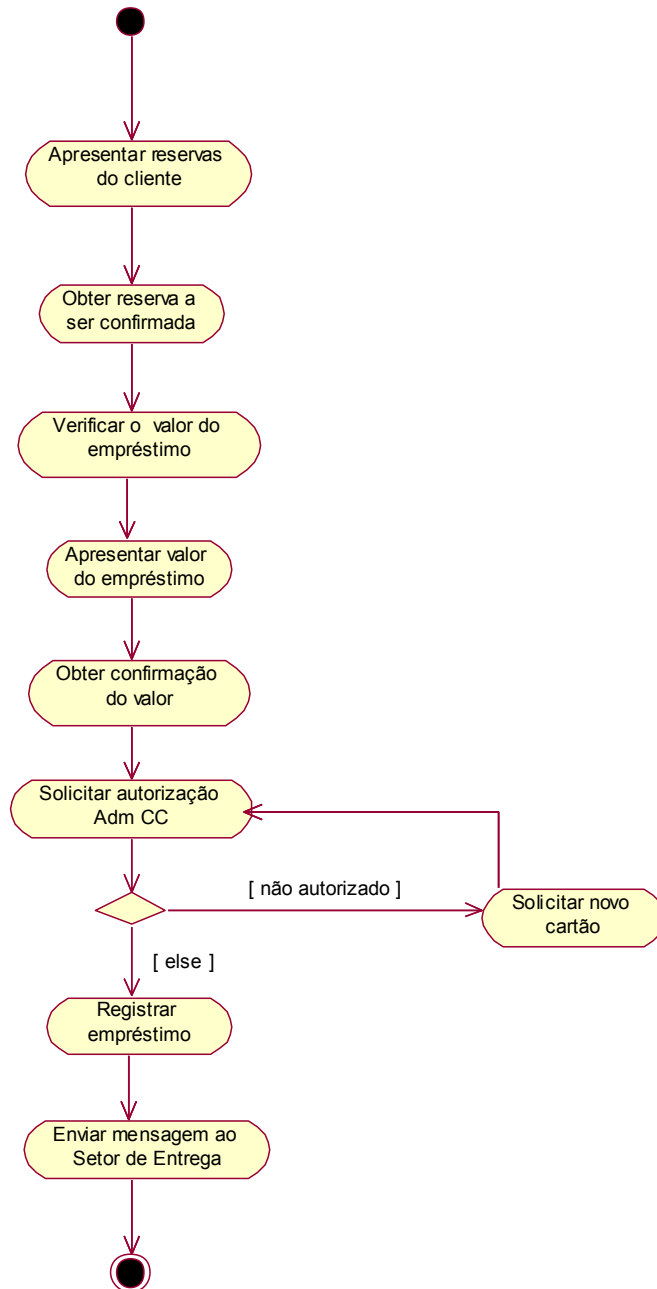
Apresentar reservas do cliente

Obter reserva a ser confirmada

Verificar o valor do empréstimo

Apresentar valor do empréstimo

Obter confirmação do valor

Solicitar autorização Adm CC

[ não autorizado ]

Solicitar novo cartão

[ else ]

Registrar empréstimo

Enviar mensagem ao Setor de Entrega